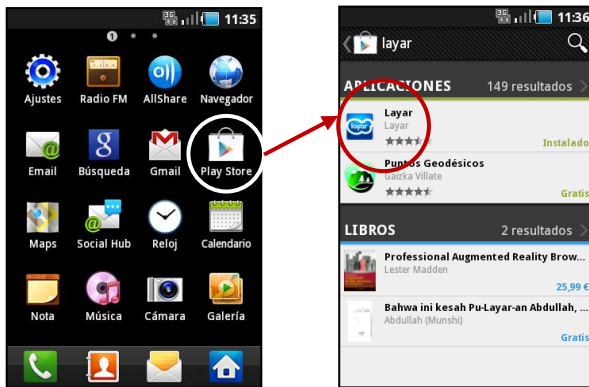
3G 11:35

1

Ajustes
Radio FM
AllShare
Navegador
Email
Búsqueda
Gmail
Play Store
Maps
Social Hub
Reloj
Calendario
Nota
Música
Cámara
Galería

3G 11:36

layar

APLICACIONES 149 resultados

Layar
Layar
Instalado

Puntos Geodésicos
Gaizka Villate
Gratis

LIBROS 2 resultados

Professional Augmented Reality Brow...
Lester Madden
25,99 €

Bahwa ini kesah Pu-Layar-an Abdullah, ...
Abdullah (Munshi)
Gratis